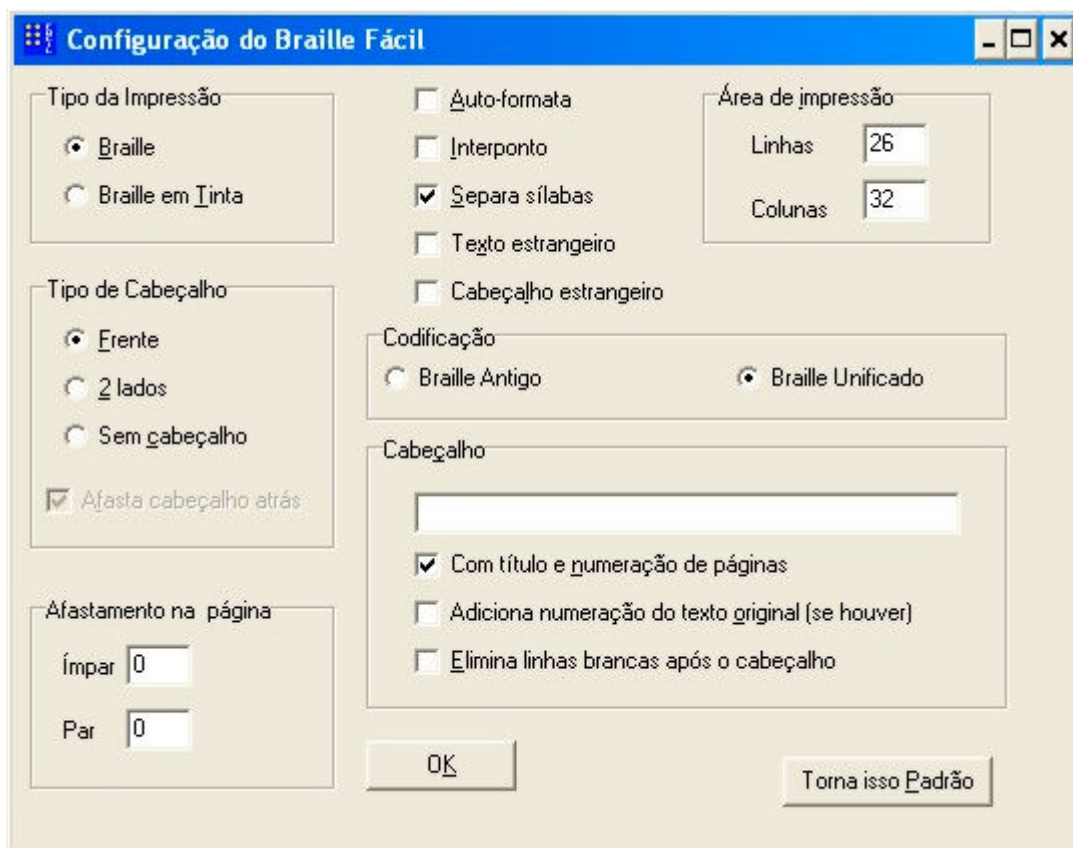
Configuração do Braille Fácil

Tipo da Impressão
Braille
Braille em Tinta

Auto-formata
Interponto
Separa sílabas
Texto estrangeiro
Cabeçalho estrangeiro

Área de impressão
Linhas 26
Colunas 32

Tipo de Cabeçalho
Frente
2 lados
Sem cabeçalho
Afasta cabeçalho atrás

Codificação
Braille Antigo
Braille Unificado

Cabeçalho
Com título e numeração de páginas
Adiciona numeração do texto original (se houver)
Elimina linhas brancas após o cabeçalho

Afastamento na página
Ímpar 0
Par 0

OK

Torna isso Padrão